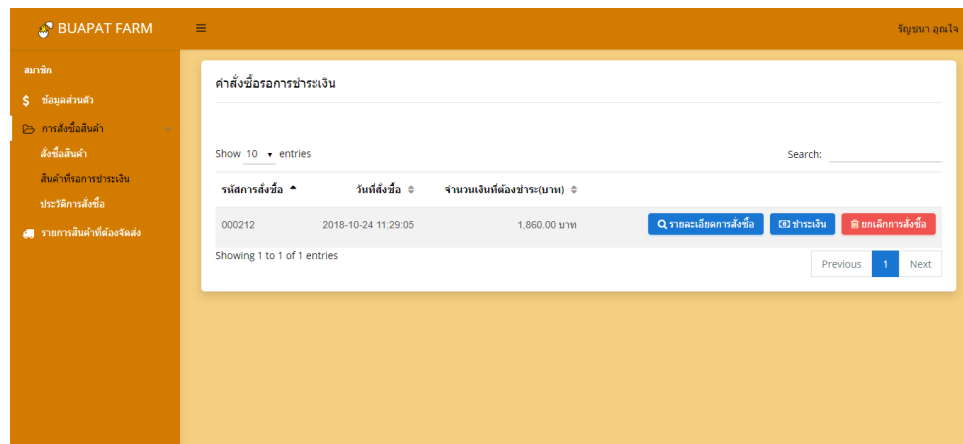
BUAPAT FARM

≡

รัญชนา อุณใจ

สมาชิก

ข้อมูลส่วนตัว

การสั่งซื้อสินค้า

สั่งซื้อสินค้า

สินค้าที่รอการชำระเงิน

ประวัติการสั่งซื้อ

รายการสินค้าที่ต้องจัดส่ง

คำสั่งซื้อรอการชำระเงิน

Show 10 entries

Search:

| รหัสการสั่งซื้อ | วันที่สั่งซื้อ | จำนวนเงินที่ต้องชำระ(บาท) | |
|---|---|---|---|
| 000212 | 2018-10-24 11:29:05 | 1,860.00 บาท | รายละเอียดการสั่งซื้อ ชำระเงิน ยกเลิกการสั่งซื้อ |

Showing 1 to 1 of 1 entries

Previous 1 Next